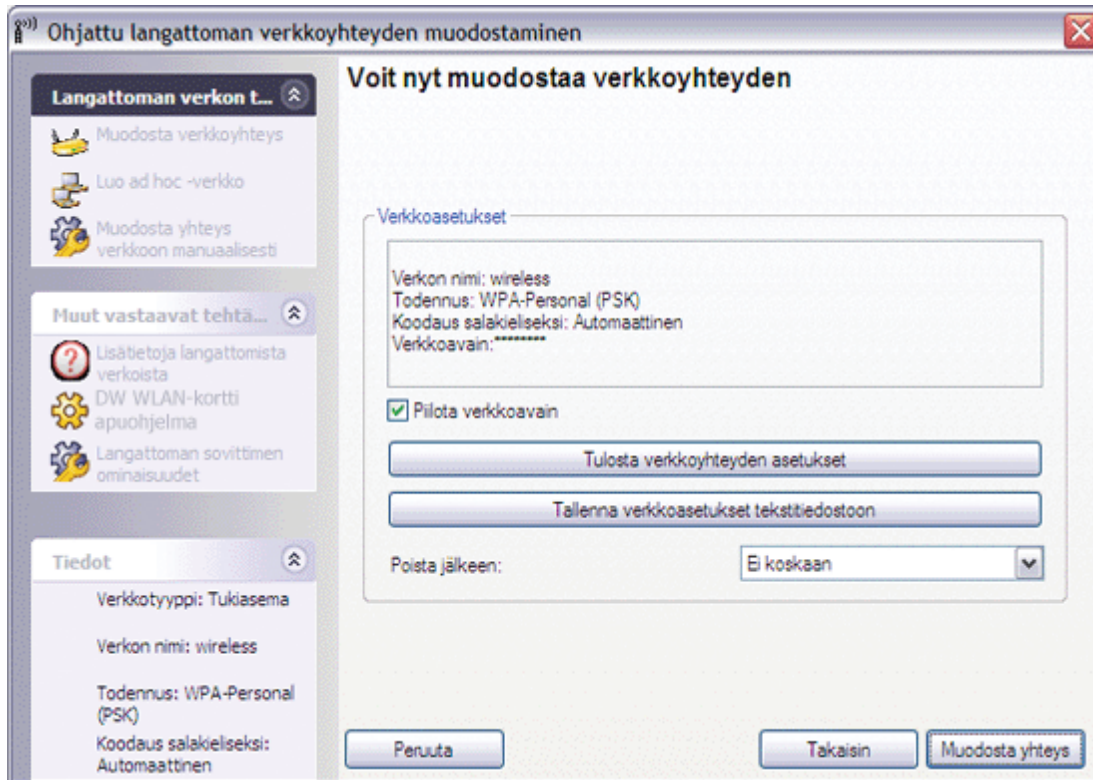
Ohjattu langattoman verkkoyhteyden muodostaminen

Langattoman verkon t...

Muodosta verkkoyhteys

Luo ad hoc -verkko

Muodosta yhteys verkkoon manuaalisesti

Muut vastaavat tehtä...

Lisätietoja langattomista verkoista

DW WLAN-kortti apuohjelma

Langattoman sovittimen ominaisuudet

Tiedot

Verkkotyyppi: Tukiasema

Verkon nimi: wireless

Todennus: WPA-Personal (PSK)

Koodaus salakieliseksi: Automaattinen

Voit nyt muodostaa verkkoyhteyden

Verkkoasetukset

Verkon nimi: wireless
Todennus: WPA-Personal (PSK)
Koodaus salakieliseksi: Automaattinen
Verkkoavain:********

Piilota verkkoavain

Tulosta verkkoyhteyden asetukset

Tallenna verkkoasetukset tekstitiedostoon

Poista jälkeen:

Ei koskaan

Peruuta

Takaisin

Muodosta yhteys